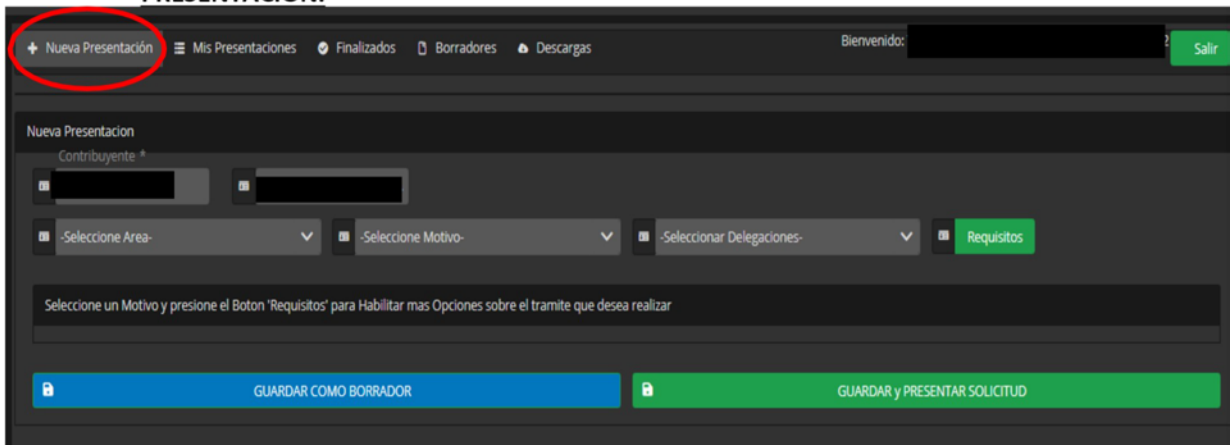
+ Nueva Presentación
Mis Presentaciones
Finalizados
Borradores
Descargas
Bienvenido:
Salir

Nueva Presentacion
Contribuyente *

-Seleccione Area-
-Seleccione Motivo-
-Seleccionar Delegaciones-
Requisitos

Seleccione un Motivo y presione el Boton 'Requisitos' para Habilitar mas Opciones sobre el tramite que desea realizar

GUARDAR COMO BORRADOR
GUARDAR y PRESENTAR SOLICITUD